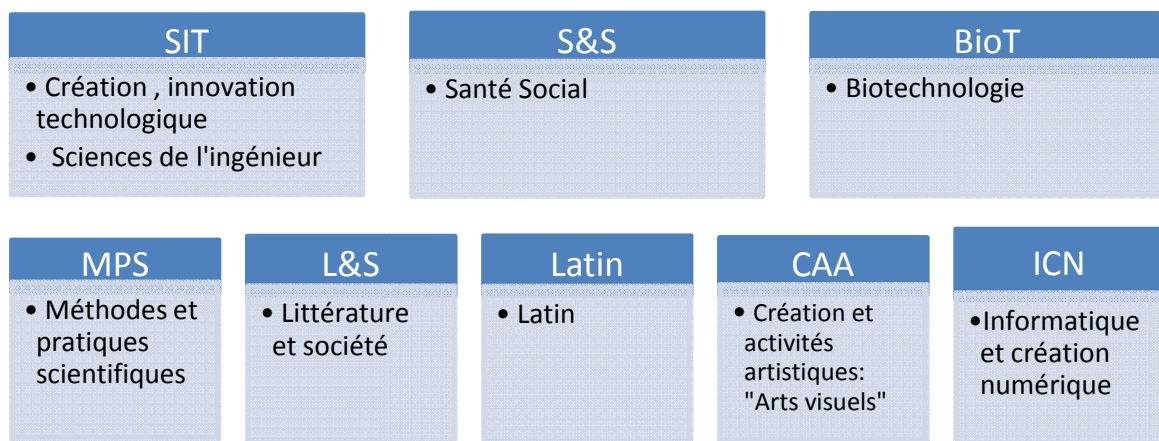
SIT

• Création , innovation technologique
• Sciences de l'ingénieur

S&S

• Santé Social

BioT

• Biotechnologie

MPS

• Méthodes et pratiques scientifiques

L&S

• Littérature et société

Latin

• Latin

CAA

• Création et activités artistiques: "Arts visuels"

ICN

•Informatique et création numérique